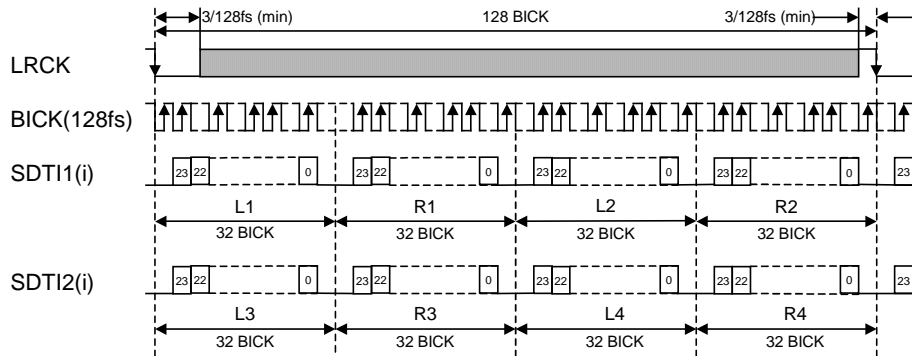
3/128fs (min)
128 BICK
3/128fs (min)
LRCK
BICK(128fs)
SDTI1(i)
23 22 0
23 22 0
23 22 0
23 22 0
23
L1
32 BICK
R1
32 BICK
L2
32 BICK
R2
32 BICK
SDTI2(i)
23 22 0
23 22 0
23 22 0
23 22 0
23
L3
32 BICK
R3
32 BICK
L4
32 BICK
R4
32 BICK